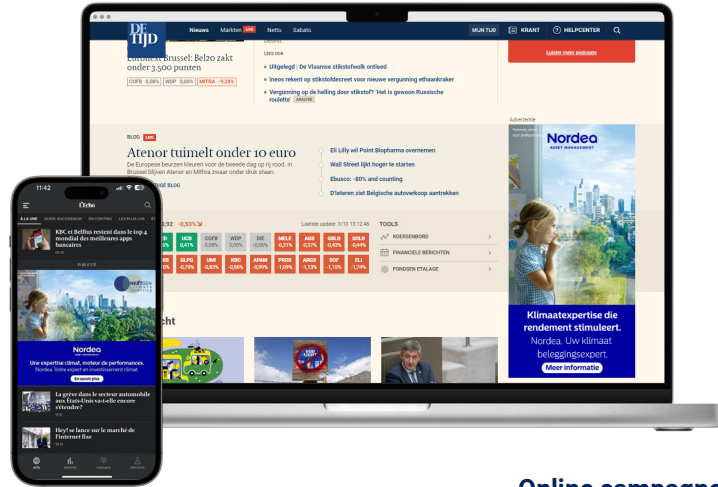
DE TIJD
Nieuws Markten LIVE Netto Sabato
MIJN TIJD KRANT HELPCENTER
Euronext Brussel: Bel20 zakt onder 3.500 punten
COFB 0,86% WDP 0,86% MITRA -9,28%
LEES OOK
Uitgelegd | De Vlaamse stikstofwolk ontleed
Ineos rekent op stikstofdecreet voor nieuwe vergunning ethaankraker
Vergunning op de helling door stikstof? 'Het is gewoon Russische roulette'
Luister meer podcasts
BLOG LIVE
Atenor tuimelt onder 10 euro
De Europese beurzen kleuren voor de tweede dag op rij rood. In Brussel blijven Atenor en Mithra zwaar onder druk staan.
Eli Lilly wil Point Biopharma overnemen
Wall Street lijkt hoger te starten
Ebusco: -80% and counting
D'Ieteren ziet Belgische autoverkoop aantrekken
Advertentie
Nordea
ASSET MANAGEMENT
Klimaatexpertise die rendement stimuleert.
Nordea. Uw klimaat beleggingsexpert.
Meer informatie
Laatste update: 3/10 13:12:46
-0,53%
UCB 0,41% COFB 0,86% WDP 0,86% DIE -0,06% MELE -0,31% AGS -0,37% SOLB -0,45% SOLB -0,44%
GLPG -0,70% UMI -0,83% KBC -0,96% APAM -0,99% PROX -1,09% ARGX -1,13% SOF -1,15% ELI -1,74%
TOOLS
KOERSENBORD
FINANCIELE BERICHTEN
FONDSEN ETALAGE
11:42
L'Echo
À LA UNE
KBC et Belfius restent dans le top 4 mondial des meilleures apps bancaires
PUBLICITÉ
Nordea
Une expertise climat, moteur de performances.
Nordea. Votre expert en investissement climat
En savoir plus
La grève dans le secteur automobile aux États-Unis va-t-elle encore s'étendre?
Hey! se lance sur le marché de l'internet fixe
Online campagne